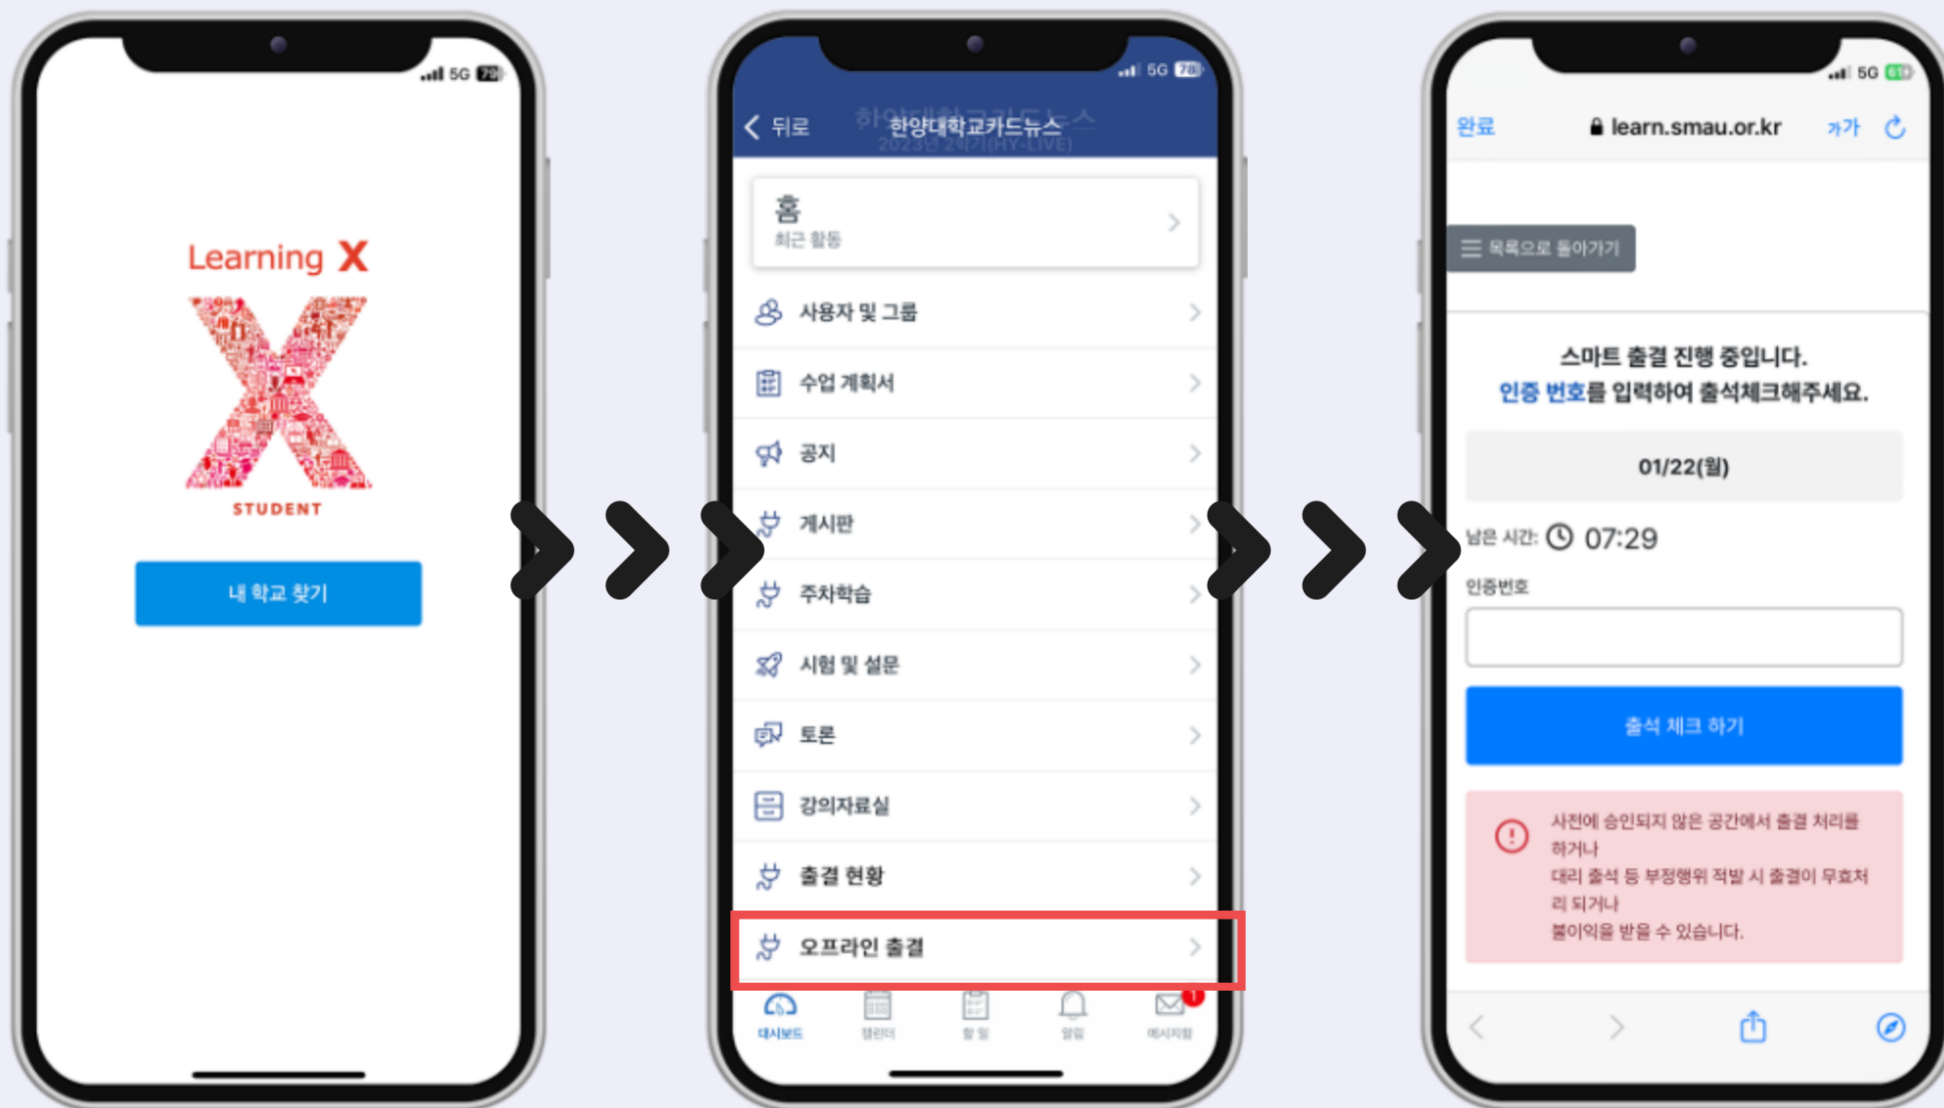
5G

Learning X

STUDENT

내 학교 찾기

5G

뒤로 한양대학교카드뉴스
2023년 2학기(HY-LIVE)

홈
최근 활동

사용자 및 그룹

수업 계획서

공지

게시판

주차학습

시험 및 설문

토론

강의자료실

출결 현황

오프라인 출결

대시보드 캘린더 할 일 알림 메시지함

5G

완료 learn.smau.or.kr 가가

목록으로 돌아가기

스마트 출결 진행 중입니다.
인증 번호를 입력하여 출석체크해주세요.

01/22(월)

남은 시간: 07:29

인증번호

출석 체크 하기

사전에 승인되지 않은 공간에서 출결 처리를 하거나
대리 출석 등 부정행위 적발 시 출결이 무효처리 되거나
불이익을 받을 수 있습니다.